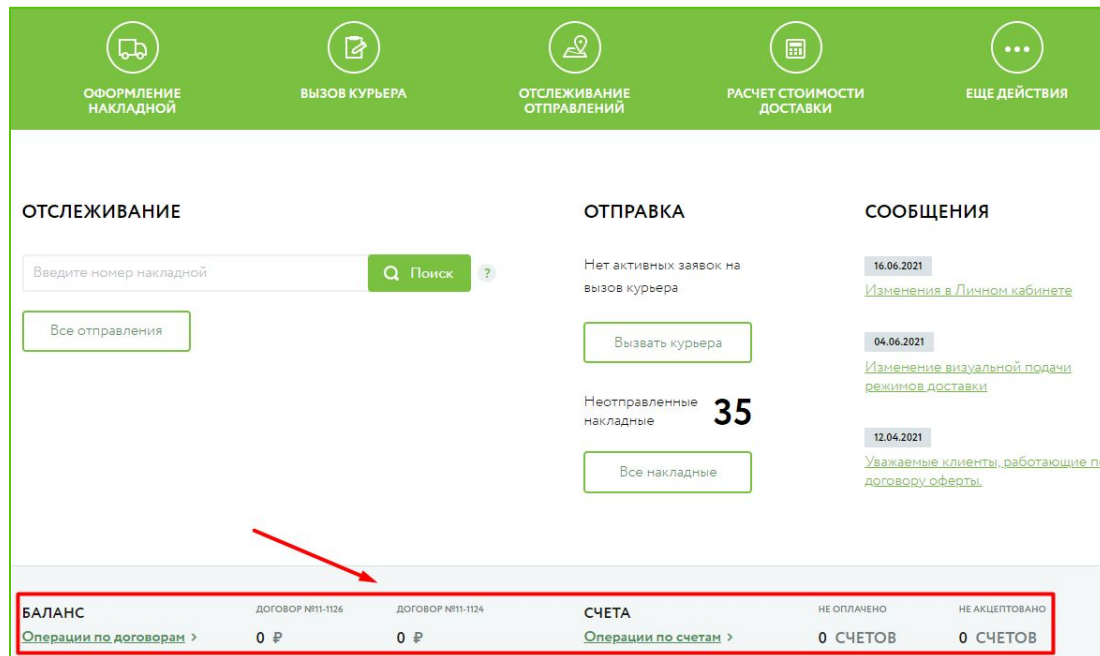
ОФОРМЛЕНИЕ НАКЛАДНОЙ

ВЫЗОВ КУРЬЕРА

ОТСЛЕЖИВАНИЕ ОТПРАВЛЕНИЙ

РАСЧЕТ СТОИМОСТИ ДОСТАВКИ

ЕЩЕ ДЕЙСТВИЯ

ОТСЛЕЖИВАНИЕ

Введите номер накладной

Поиск

?

Все отправления

ОТПРАВКА

Нет активных заявок на вызов курьера

Вызвать курьера

Неотправленные накладные 35

Все накладные

СООБЩЕНИЯ

16.06.2021

Изменения в Личном кабинете

04.06.2021

Изменение визуальной подачи режимов доставки

12.04.2021

Уважаемые клиенты, работающие п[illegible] договору оферты.

БАЛАНС

Операции по договорам >

ДОГОВОР №11-1126

0 ₽

ДОГОВОР №11-1124

0 ₽

СЧЕТА

Операции по счетам >

НЕ ОПЛАЧЕНО

0 СЧЕТОВ

НЕ АКЦЕПТОВАНО

0 СЧЕТОВ